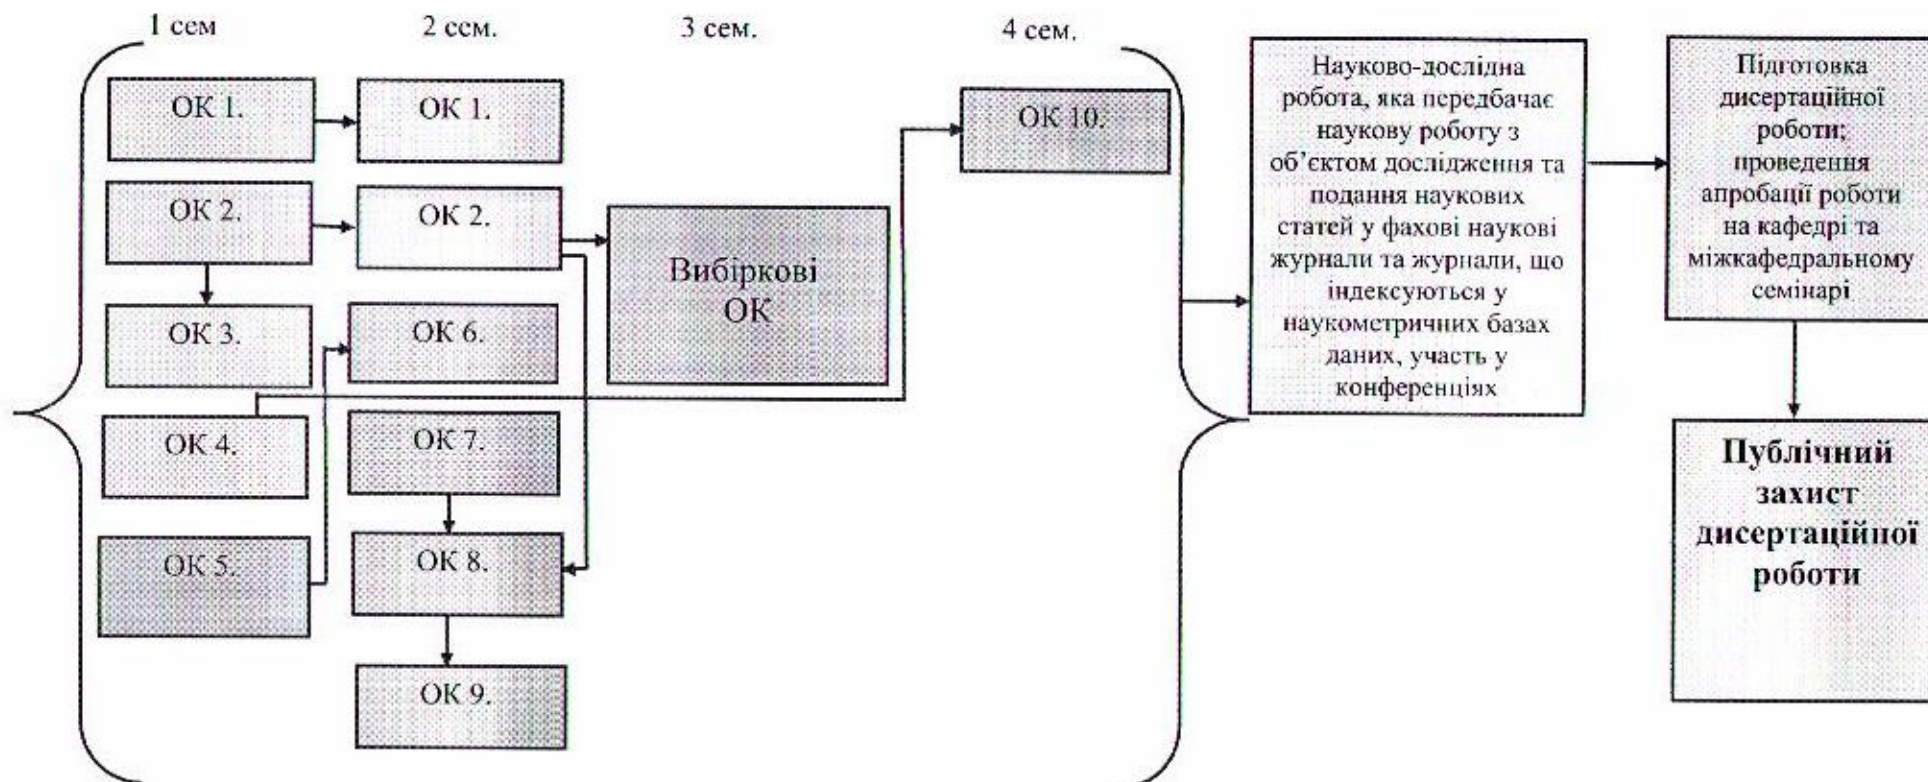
1 сем

2 сем.

3 сем.

4 сем.

ОК 1.

ОК 1.

ОК 10.

ОК 2.

ОК 2.

Вибіркові ОК

ОК 3.

ОК 6.

ОК 4.

ОК 7.

ОК 5.

ОК 8.

ОК 9.

Науково-дослідна робота, яка передбачає наукову роботу з об'єктом дослідження та подання наукових статей у фахові наукові журнали та журнали, що індексуються у наукометричних базах даних, участь у конференціях

Підготовка дисертаційної роботи; проведення апробації роботи на кафедрі та міжкафедральному семінарі

Публічний захист дисертаційної роботи